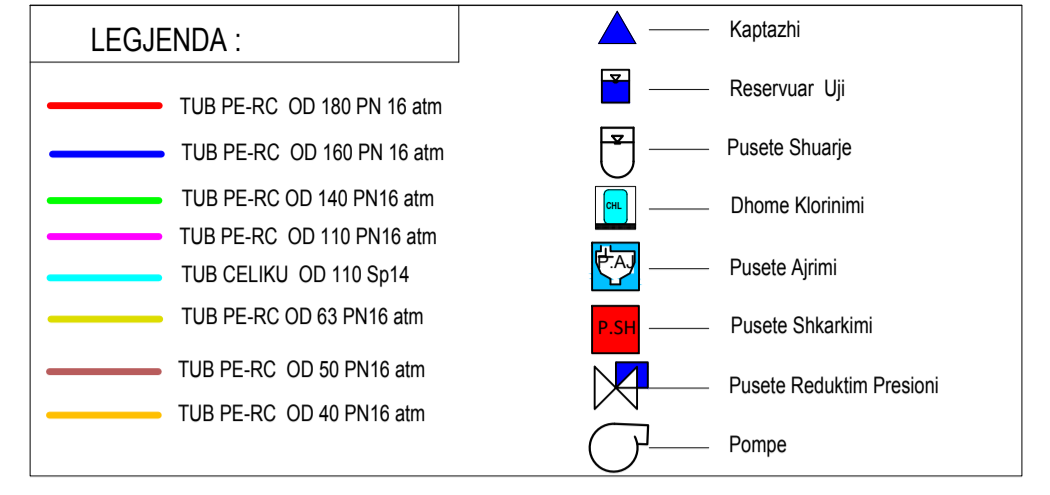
LEGJENDA :

TUB PE-RC OD 180 PN 16 atm
TUB PE-RC OD 160 PN 16 atm
TUB PE-RC OD 140 PN16 atm
TUB PE-RC OD 110 PN16 atm
TUB CELIKU OD 110 Sp14
TUB PE-RC OD 63 PN16 atm
TUB PE-RC OD 50 PN16 atm
TUB PE-RC OD 40 PN16 atm

Kaptazhi
Reservuar Uji
Pusete Shuarje
CHL
Dhome Klorinimi
P.AJ
Pusete Ajrimi
P.SH
Pusete Shkarkimi
Pusete Reduktim Presioni
Pompe